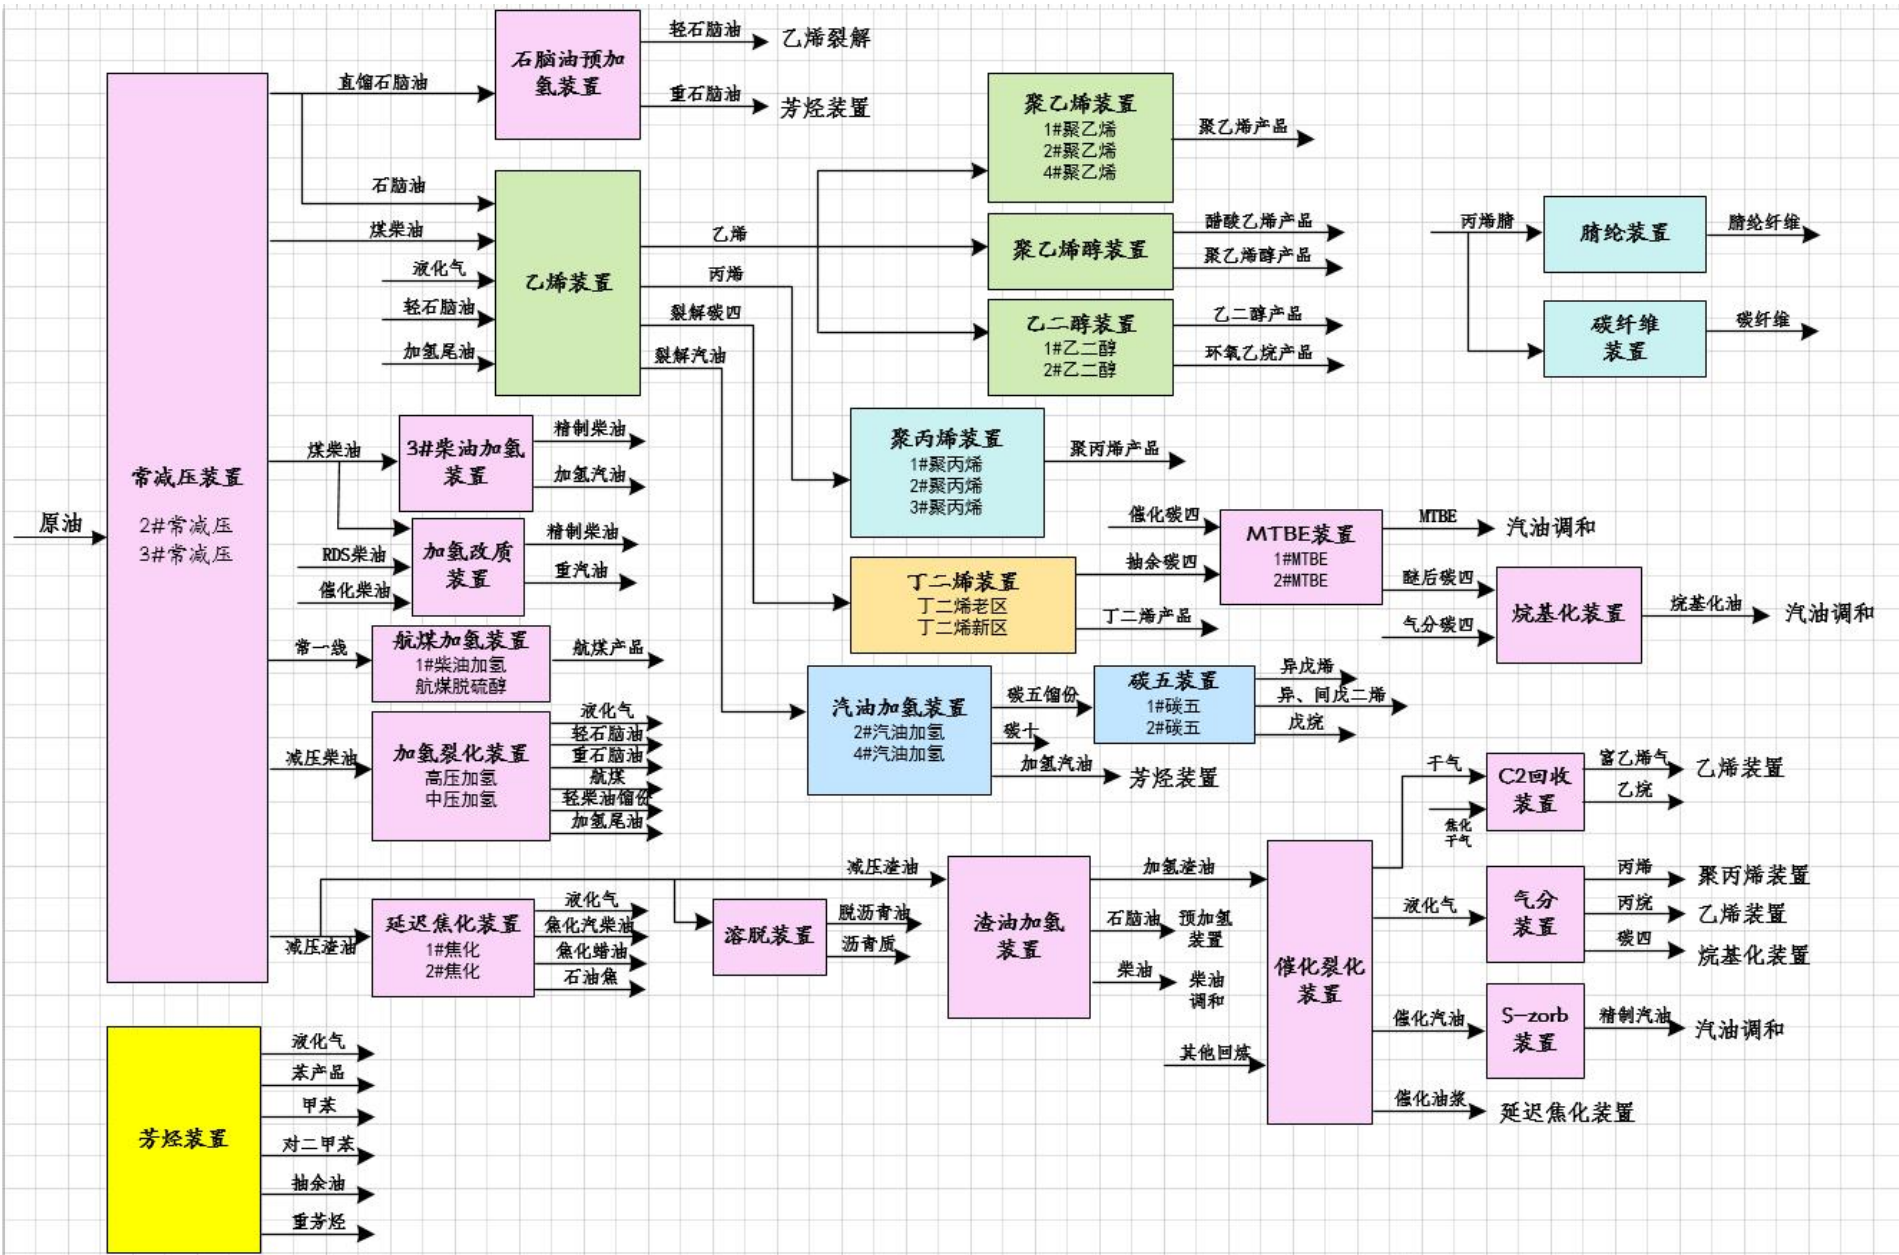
原油

常减压装置
2#常减压
3#常减压

直馏石脑油
石脑油预加氢装置
轻石脑油
乙烯裂解
重石脑油
芳烃装置

石脑油
煤柴油
液化气
轻石脑油
加氢尾油
乙烯装置
乙烯
丙烯
裂解碳四
裂解汽油

聚乙烯装置
1#聚乙烯
2#聚乙烯
4#聚乙烯
聚乙烯产品

聚乙烯醇装置
醋酸乙烯产品
聚乙烯醇产品

乙二醇装置
1#乙二醇
2#乙二醇
乙二醇产品
环氧乙烷产品

丙烯腈
腈纶装置
腈纶纤维
碳纤维装置
碳纤维

煤柴油
3#柴油加氢装置
精制柴油
加氢汽油

RDS柴油
催化柴油
加氢改质装置
精制柴油
重汽油

聚丙烯装置
1#聚丙烯
2#聚丙烯
3#聚丙烯
聚丙烯产品

催化碳四
抽余碳四
MTBE装置
1#MTBE
2#MTBE
MTBE
汽油调和
醚后碳四
气分碳四
烷基化装置
烷基化油
汽油调和

丁二烯装置
丁二烯老区
丁二烯新区
丁二烯产品

常一线
航煤加氢装置
1#柴油加氢
航煤脱硫醇
航煤产品

汽油加氢装置
2#汽油加氢
4#汽油加氢
碳五馏份
碳十
加氢汽油
芳烃装置

碳五装置
1#碳五
2#碳五
异戊烯
异、间戊二烯
戊烷

减压柴油
加氢裂化装置
高压加氢
中压加氢
液化气
轻石脑油
重石脑油
航煤
轻柴油馏份
加氢尾油

干气
焦化干气
C2回收装置
富乙烯气
乙烯装置
乙烷

减压渣油
减压渣油
延迟焦化装置
1#焦化
2#焦化
液化气
焦化汽柴油
焦化蜡油
石油焦

溶脱装置
脱沥青油
沥青质

渣油加氢装置
加氢渣油
石脑油
预加氢装置
柴油
柴油调和

催化裂化装置
其他回炼
液化气
气分装置
丙烯
聚丙烯装置
丙烷
乙烯装置
碳四
烷基化装置

催化汽油
S-zorb装置
精制汽油
汽油调和
催化油浆
延迟焦化装置

芳烃装置
液化气
苯产品
甲苯
对二甲苯
抽余油
重芳烃